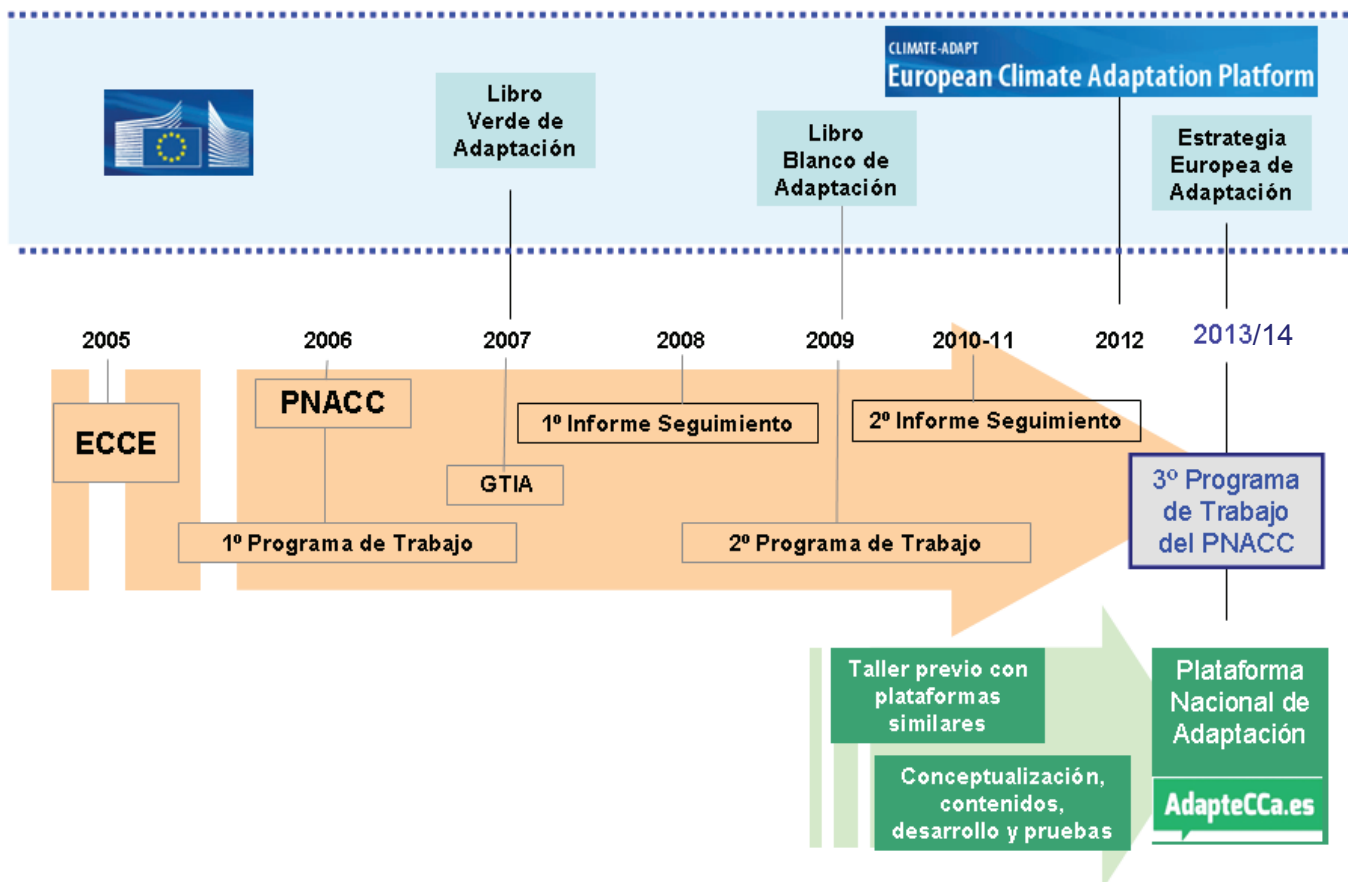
CLIMATE-ADAPT
European Climate Adaptation Platform

Libro Verde de Adaptación

Libro Blanco de Adaptación

Estrategia Europea de Adaptación

2005
2006
2007
2008
2009
2010-11
2012
2013/14

ECCE

PNACC

1º Informe Seguimiento

2º Informe Seguimiento

GTIA

1º Programa de Trabajo

2º Programa de Trabajo

3º Programa de Trabajo del PNACC

Taller previo con plataformas similares

Conceptualización, contenidos, desarrollo y pruebas

Plataforma Nacional de Adaptación

AdapteCCa.es